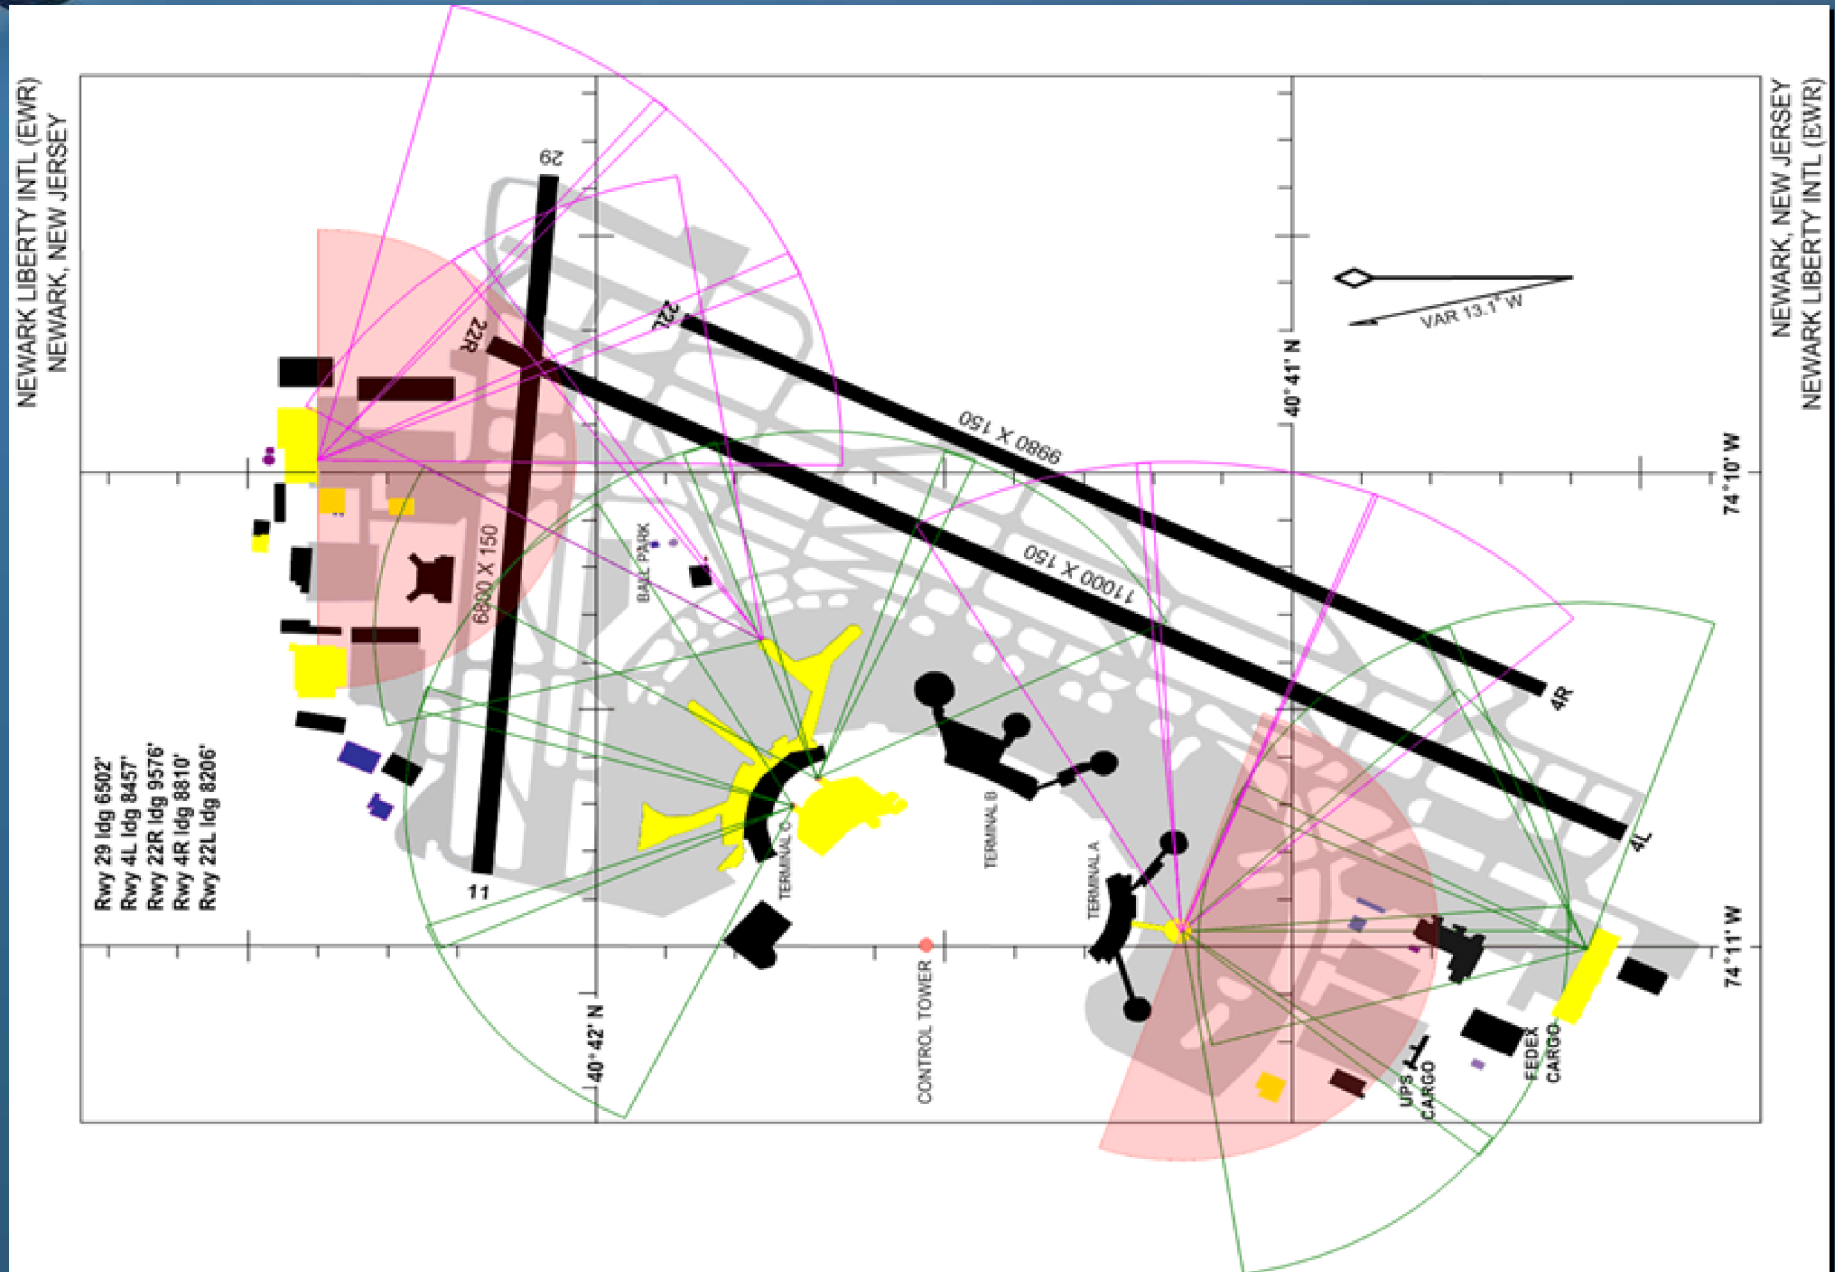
NEWARK LIBERTY INTL (EWR)
NEWARK, NEW JERSEY

NEWARK, NEW JERSEY
NEWARK LIBERTY INTL (EWR)

29

22R

22L

VAR 13.1° W

40° 41' N

9980 X 150

11000 X 150

6800 X 150

BALL PARK

74° 10' W

4R

4L

11

Rwy 29 ldg 6502'
Rwy 4L ldg 8457'
Rwy 22R ldg 9576'
Rwy 4R ldg 9810'
Rwy 22L ldg 8206'

TERMINAL C

TERMINAL B

TERMINAL A

40° 42' N

CONTROL TOWER

UPS CARGO

FEDEX CARGO

74° 11' W